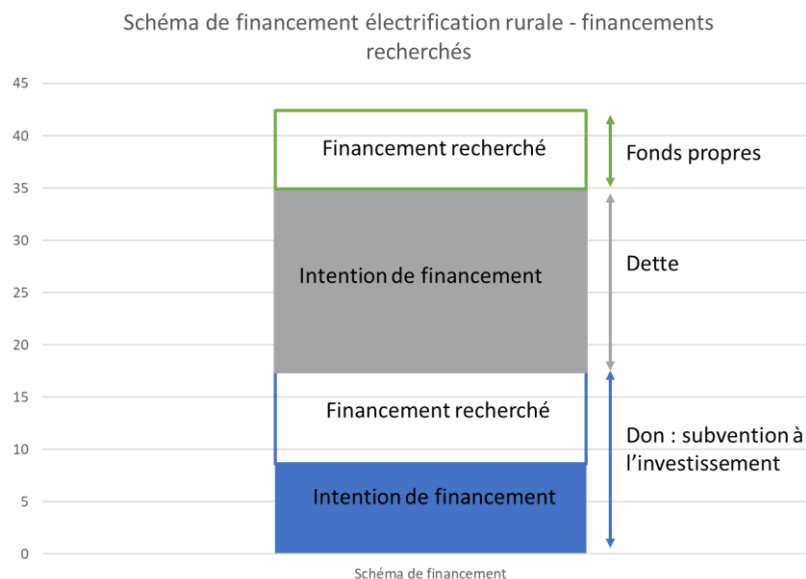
Schéma de financement électrification rurale - financements recherchés

45
40
35
30
25
20
15
10
5
0

Financement recherché
Intention de financement
Financement recherché
Intention de financement

Fonds propres
Dette
Don : subvention à l'investissement

Schéma de financement